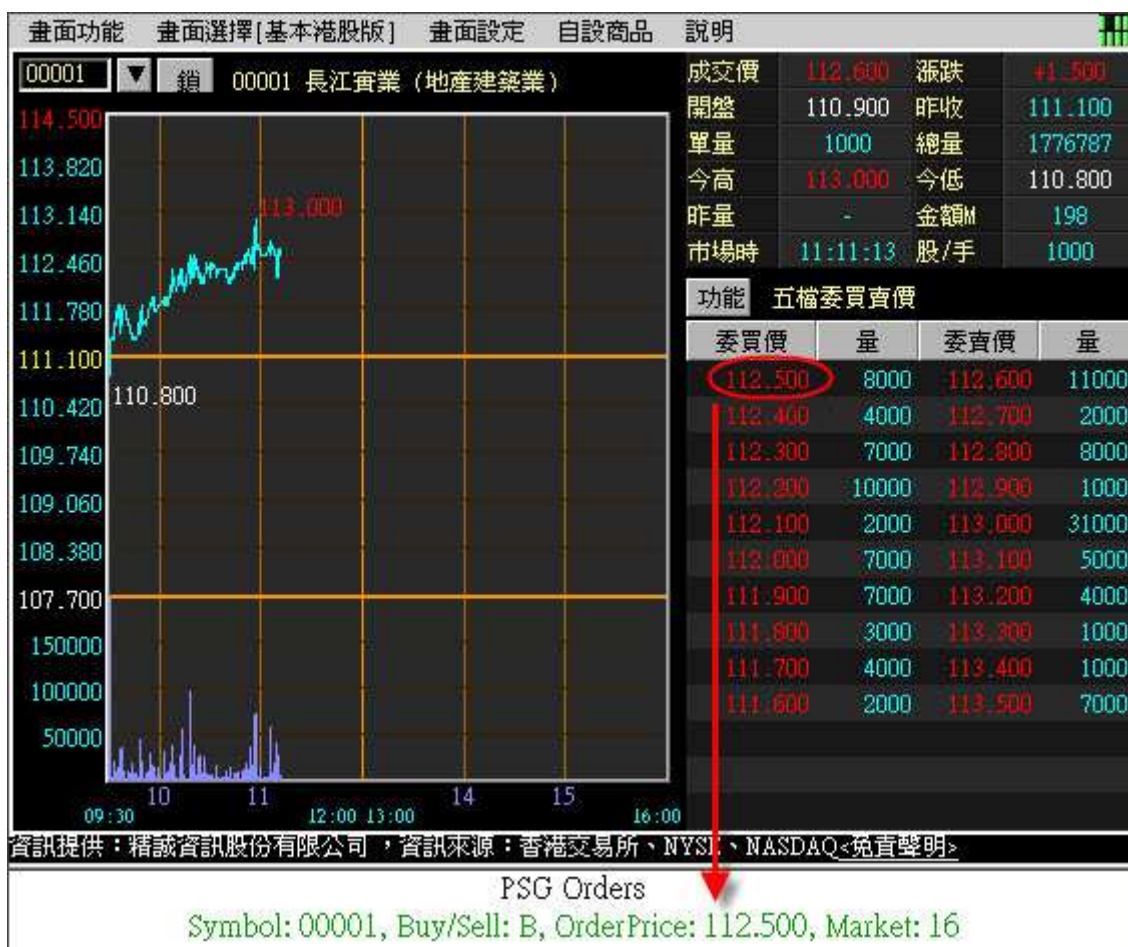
畫面功能 畫面選擇[基本港股版] 畫面設定 自設商品 說明

00001 ▼ 銷 00001 長江實業 (地產建築業)

| 成交價 | 112.600 | 漲跌 | +1.500 |
|---|---|---|---|
| 開盤 | 110.900 | 昨收 | 111.100 |
| 單量 | 1000 | 總量 | 1776787 |
| 今高 | 113.000 | 今低 | 110.800 |
| 昨量 | - | 金額M | 198 |
| 市場時 | 11:11:13 | 股/手 | 1000 |

114.500
113.820
113.140
112.460
111.780
111.100
110.420
109.740
109.060
108.380
107.700
150000
100000
50000

113.000
110.800

09:30 10 11 12:00 13:00 14 15 16:00

功能 五檔委買賣價

| 委買價 | 量 | 委賣價 | 量 |
|---|---|---|---|
| 112.500 | 8000 | 112.600 | 11000 |
| 112.400 | 4000 | 112.700 | 2000 |
| 112.300 | 7000 | 112.800 | 8000 |
| 112.200 | 10000 | 112.900 | 1000 |
| 112.100 | 2000 | 113.000 | 31000 |
| 112.000 | 7000 | 113.100 | 5000 |
| 111.900 | 7000 | 113.200 | 4000 |
| 111.800 | 3000 | 113.300 | 1000 |
| 111.700 | 4000 | 113.400 | 1000 |
| 111.600 | 2000 | 113.500 | 7000 |

資訊提供：精誠資訊股份有限公司 ，資訊來源：香港交易所、NYSE、NASDAQ<免責聲明>

PSG Orders
Symbol: 00001, Buy/Sell: B, OrderPrice: 112.500, Market: 16